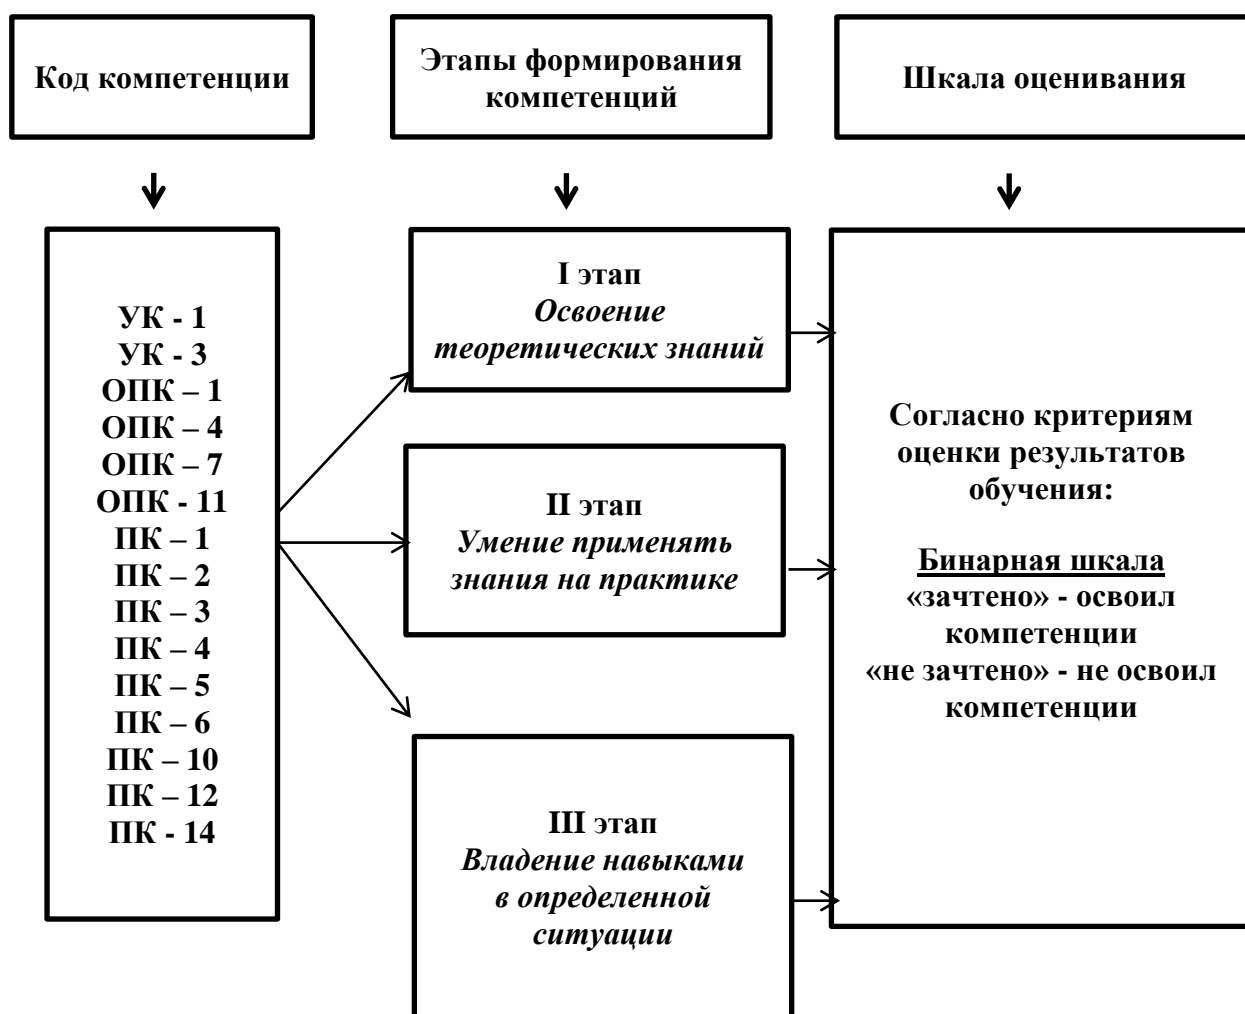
Код компетенции

Этапы формирования компетенций

Шкала оценивания

УК - 1
УК - 3
ОПК – 1
ОПК – 4
ОПК – 7
ОПК - 11
ПК – 1
ПК – 2
ПК – 3
ПК – 4
ПК – 5
ПК – 6
ПК – 10
ПК – 12
ПК - 14

I этап
*Освоение теоретических знаний*

II этап
*Умение применять знания на практике*

III этап
*Владение навыками в определенной ситуации*

Согласно критериям оценки результатов обучения:

Бинарная шкала
«зачтено» - освоил компетенции
«не зачтено» - не освоил компетенции